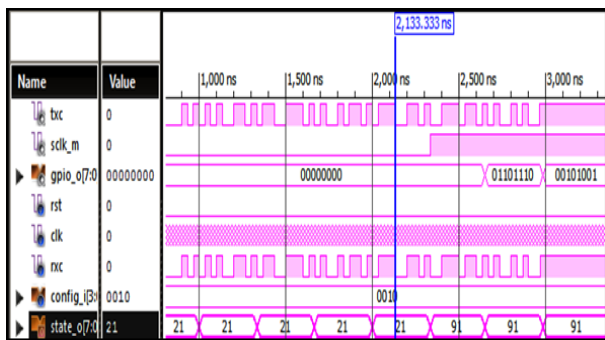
2,133.333 ns

| Name | Value |
|---|---|
| txc | 0 |
| sclk_m | 0 |
| gpio_o[7:0 | 00000000 |
| rst | 0 |
| clk | 0 |
| rxc | 0 |
| config_i[3: | 0010 |
| state_o[7:0 | 21 |

1,000 ns
1,500 ns
2,000 ns
2,500 ns
3,000 ns

00000000
01101110
00101001

0010

21
21
21
21
21
91
91
91